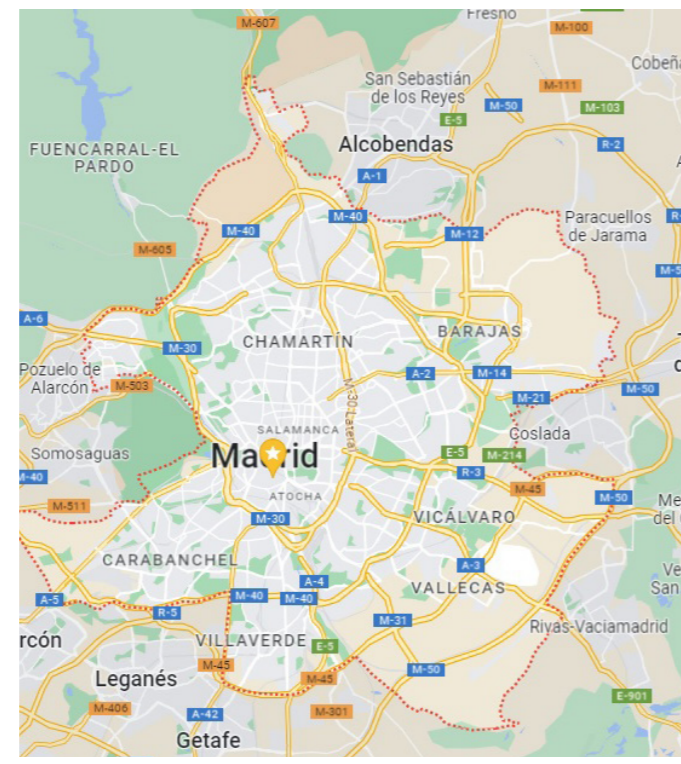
Fresno
M-607
M-100
Cobeña
San Sebastián de los Reyes
M-111
M-50
M-103
E-5
FUENCARRAL-EL PARDO
Alcobendas
R-2
A-1
M-40
Paracuellos de Jarama
M-40
M-12
M-605
M-5
A-6
M-30
CHAMARTÍN
BARAJAS
Pozuelo de Alarcón
M-503
A-2
M-14
M-50
M-21
SALAMANCA
M-30 Lateral
Coslada
Somosaguas
Madrid
E-5
M-214
M-40
R-3
M-45
M-50
Me del
M-511
ATOCHA
M-30
VICÁLVARO
CARABANCHEL
A-3
Ve San
A-4
VALLECAS
A-5
M-40
M-40
R-5
M-31
Rivas-Vaciamadrid
rcón
VILLAVERDE
E-5
M-45
M-50
Leganés
M-45
E-901
M-406
A-42
M-301
Getafe